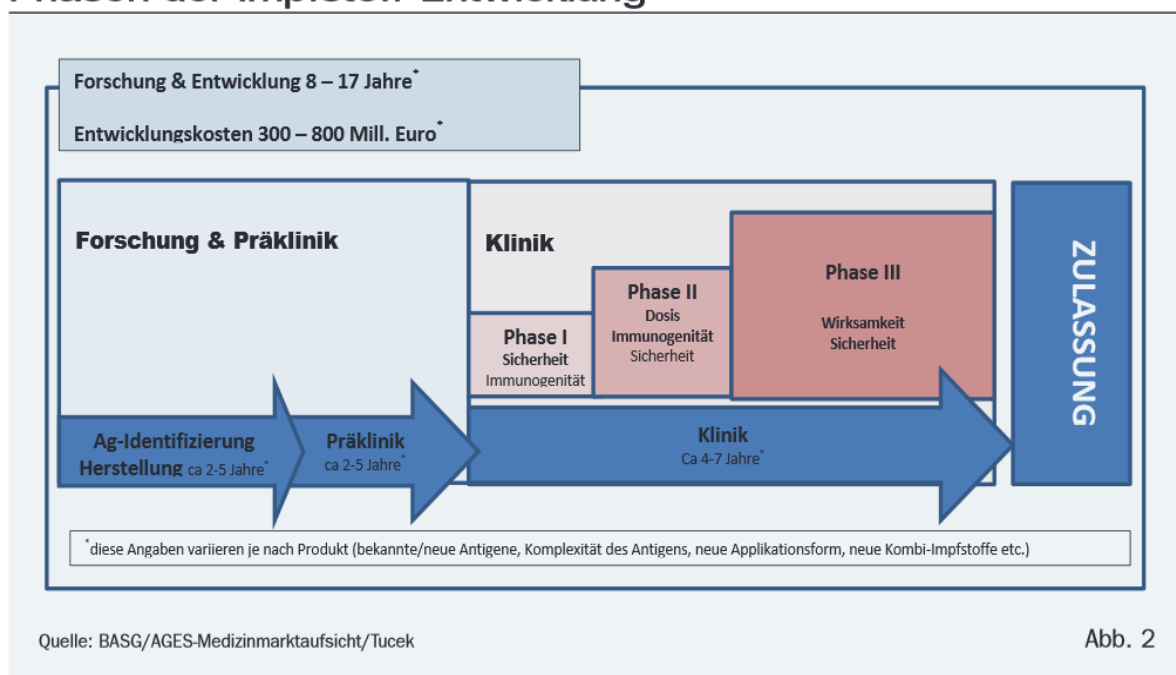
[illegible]

Forschung & Entwicklung 8 – 17 Jahre*

Entwicklungskosten 300 – 800 Mill. Euro*

Forschung & Präklinik

Klinik

Phase I
Sicherheit
Immunogenität

Phase II
Dosis
Immunogenität
Sicherheit

Phase III
Wirksamkeit
Sicherheit

ZULASSUNG

Ag-Identifizierung
Herstellung ca 2-5 Jahre*

Präklinik
ca 2-5 Jahre*

Klinik
Ca 4-7 Jahre*

*diese Angaben variieren je nach Produkt (bekannte/neue Antigene, Komplexität des Antigens, neue Applikationsform, neue Kombi-Impfstoffe etc.)

Quelle: BASG/AGES-Medizinmarktaufsicht/Tucek

Abb. 2